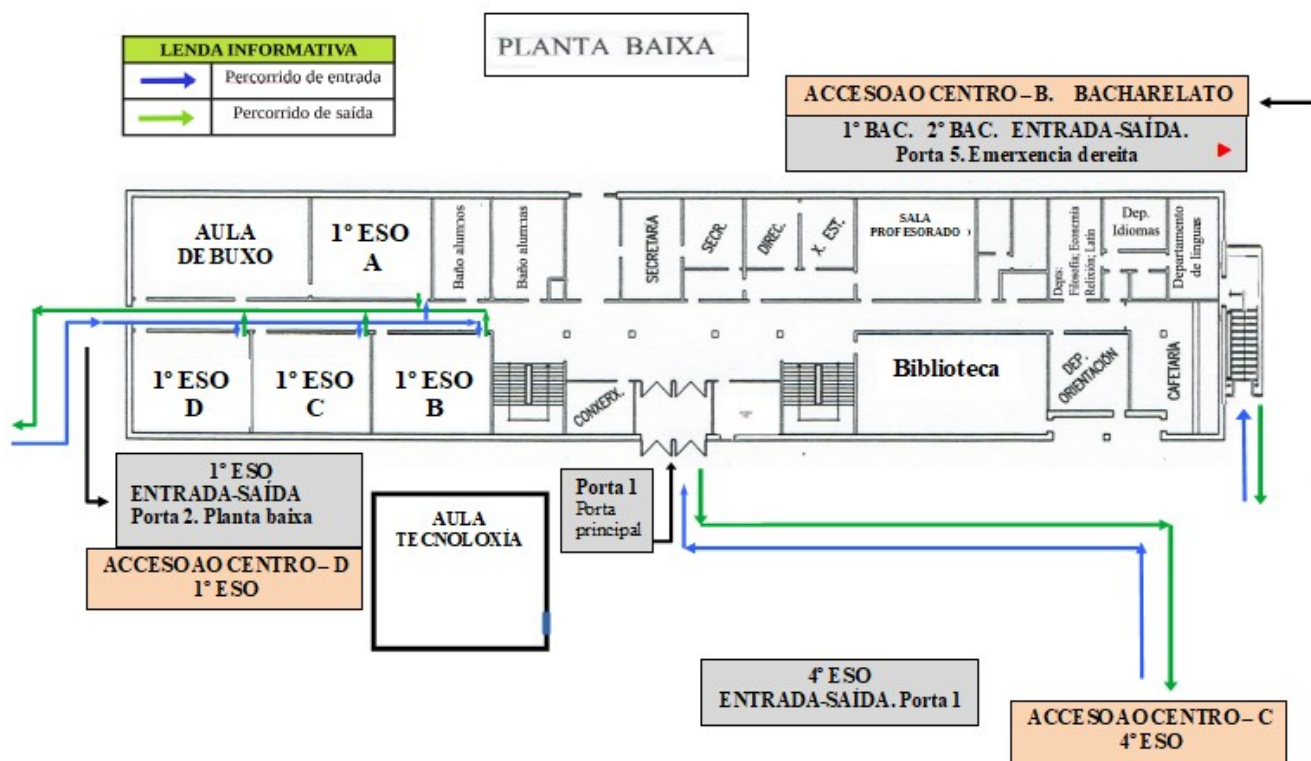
| LENDA INFORMATIVA | |
|---|---|
| | Percorrido de entrada |
| | Percorrido de saída |

PLANTA BAIXA

ACCESO AO CENTRO – B. BACHARELATO

1° BAC. 2° BAC. ENTRADA-SAÍDA. Porta 5. Emerxencia dereita

AULA DE BUXO

1° ESO A

Baño alumnos

Baño alumnas

SECRETARIA

SECR.

DIREC.

X. EST.

SALA PROFESORADO

Deps: Filosofía; Economía Relixión; Latín

Dep. Idiomas

Departamento de linguas

1° ESO D

1° ESO C

1° ESO B

CONSERX.

Biblioteca

DEP. ORIENTACIÓN

CAFETARÍA

1° ESO ENTRADA-SAÍDA Porta 2. Planta baixa

ACCESO AO CENTRO – D 1° ESO

AULA TECNOLOXÍA

Porta 1 Porta principal

4° ESO ENTRADA-SAÍDA. Porta 1

ACCESO AO CENTRO – C 4° ESO